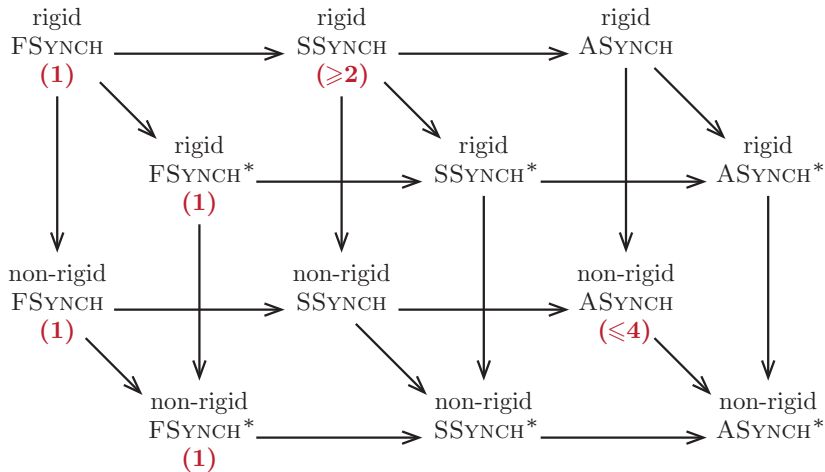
rigid
FSYNCH
(1)

rigid
SSYNCH
($\geqslant$2)

rigid
ASYNCH

rigid
FSYNCH*
(1)

rigid
SSYNCH*

rigid
ASYNCH*

non-rigid
FSYNCH
(1)

non-rigid
SSYNCH

non-rigid
ASYNCH
($\leqslant$4)

non-rigid
FSYNCH*
(1)

non-rigid
SSYNCH*

non-rigid
ASYNCH*